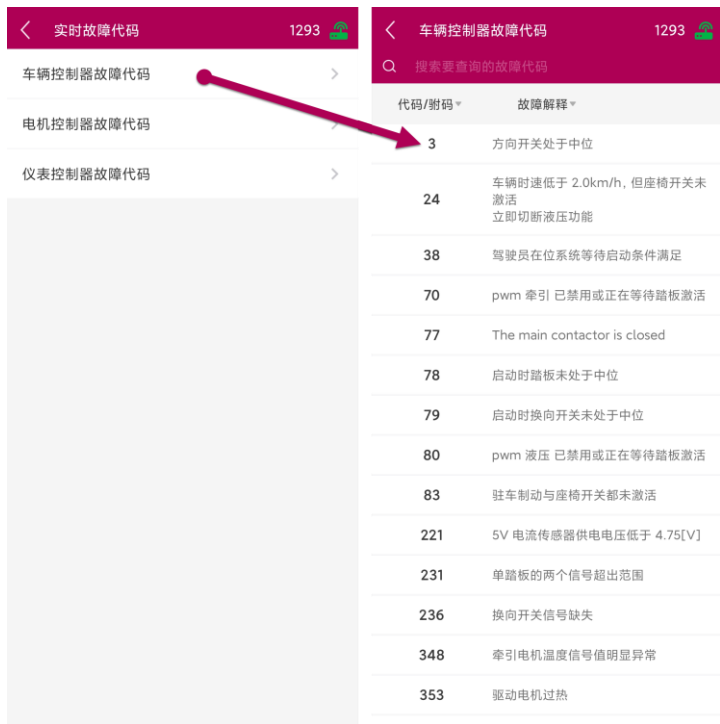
实时故障代码 1293

车辆控制器故障代码

电机控制器故障代码

仪表控制器故障代码

车辆控制器故障代码 1293

搜索要查询的故障代码

| 代码/附码 | 故障解释 |
|---|---|
| 3 | 方向开关处于中位 |
| 24 | 车辆时速低于 2.0km/h，但座椅开关未激活 立即切断液压功能 |
| 38 | 驾驶员在位系统等待启动条件满足 |
| 70 | pwm 牵引 已禁用或正在等待踏板激活 |
| 77 | The main contactor is closed |
| 78 | 启动时踏板未处于中位 |
| 79 | 启动时换向开关未处于中位 |
| 80 | pwm 液压 已禁用或正在等待踏板激活 |
| 83 | 驻车制动与座椅开关都未激活 |
| 221 | 5V 电流传感器供电电压低于 4.75[V] |
| 231 | 单踏板的两个信号超出范围 |
| 236 | 换向开关信号缺失 |
| 348 | 牵引电机温度信号值明显异常 |
| 353 | 驱动电机过热 |